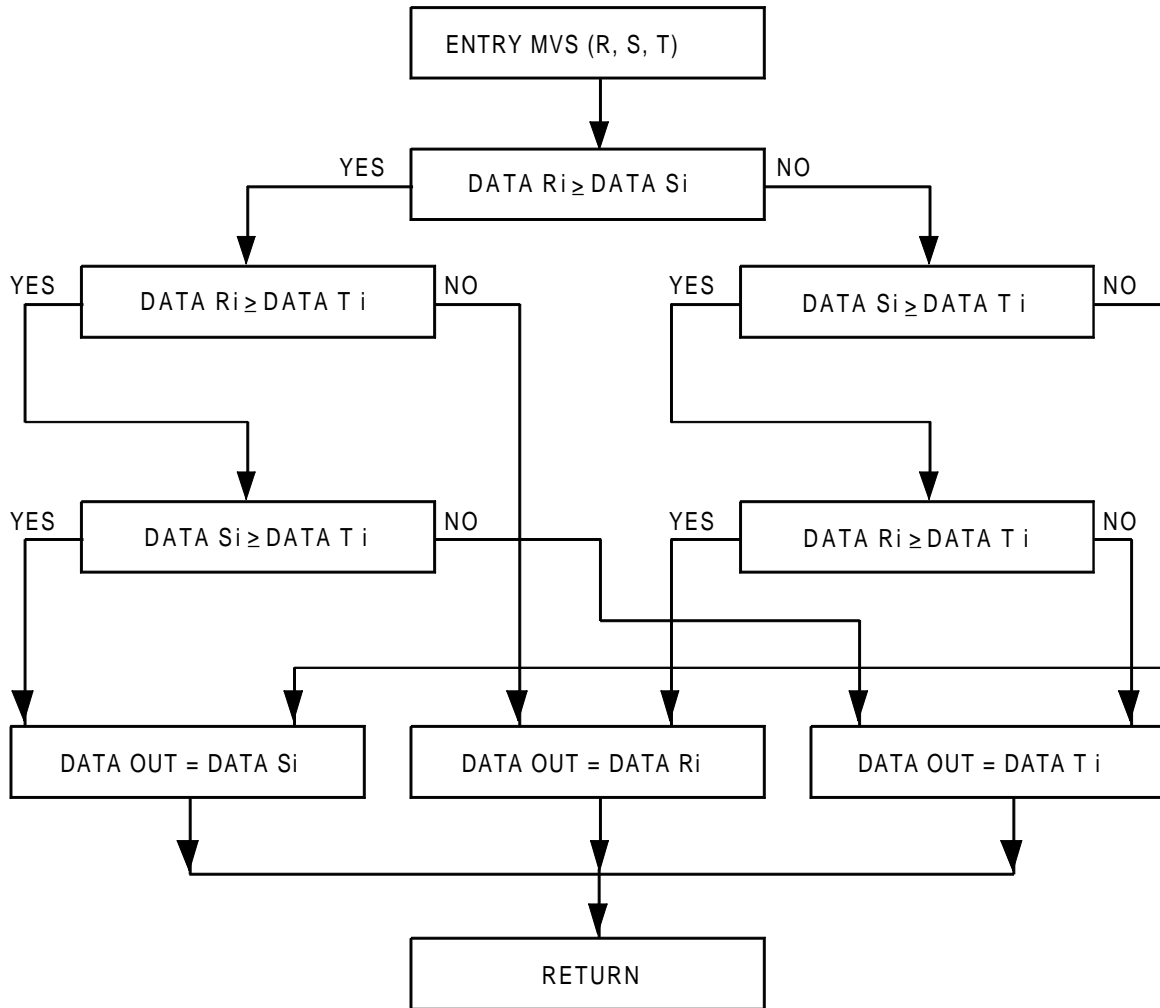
ENTRY MVS (R, S, T)

YES

DATA Ri $\geq$ DATA Si

NO

YES

DATA Ri $\geq$ DATA T i

NO

YES

DATA Si $\geq$ DATA T i

NO

YES

DATA Si $\geq$ DATA T i

NO

YES

DATA Ri $\geq$ DATA T i

NO

DATA OUT = DATA Si

DATA OUT = DATA Ri

DATA OUT = DATA T i

RETURN